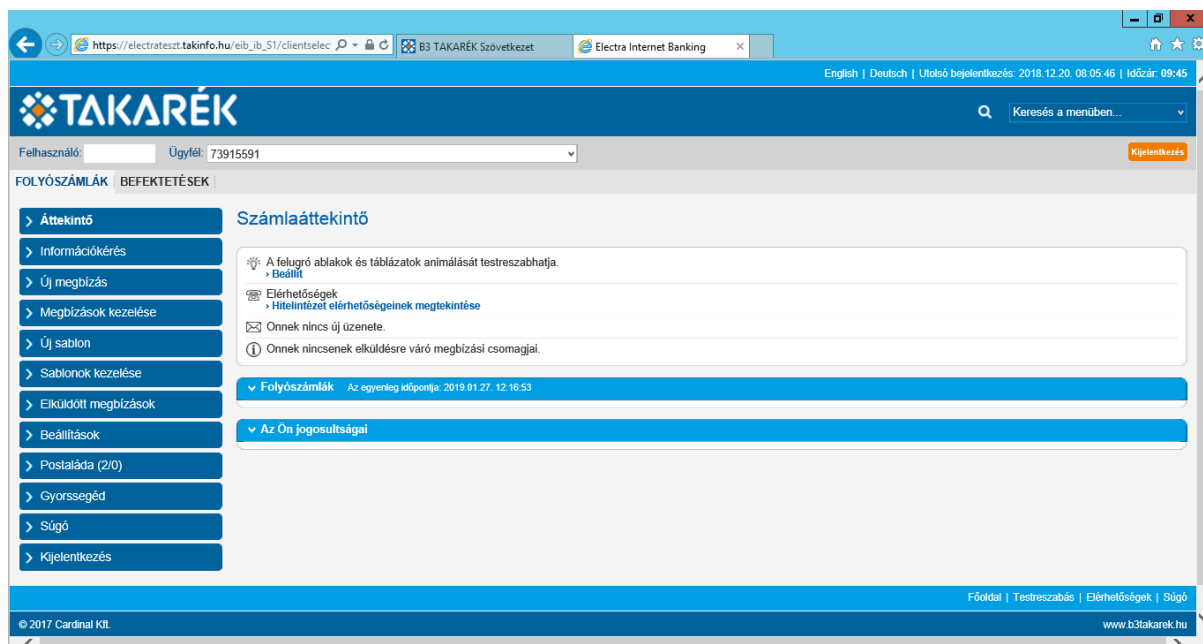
https://electrateszt.takinfo.hu/eib_ib_S1/clientselec
B3 TAKARÉK Szövetkezet
Electra Internet Banking

English | Deutsch | Utolsó bejelentkezés: 2018.12.20. 08:05:46 | Időzár: 09:45

TAKARÉK

Keresés a menüben...

Felhasználó:
Ügyfél: 73915591

Kijelentkezés

FOLYÓSZÁMLÁK | BEFEKTETÉSEK

Áttekintő
Információkérés
Új megbízás
Megbízások kezelése
Új sablon
Sablonok kezelése
Elküldött megbízások
Beállítások
Postaláda (2/0)
Gyorssegéd
Súgó
Kijelentkezés

Számlaáttekintő

A felugró ablakok és táblázatok animálását testreszabhatja.
› Beállít

Elérhetőségek
› Hitelintézet elérhetőségeinek megtekintése

Onnek nincs új üzenete.

Onnek nincsenek elküldésre váró megbízási csomagjai.

Folyószámlák Az egyenleg időpontja: 2019.01.27. 12:16:53

Az Ön jogosultságai

Főoldal | Testreszabás | Elérhetőségek | Súgó

© 2017 Cardinal Kft.

www.b3takarek.hu